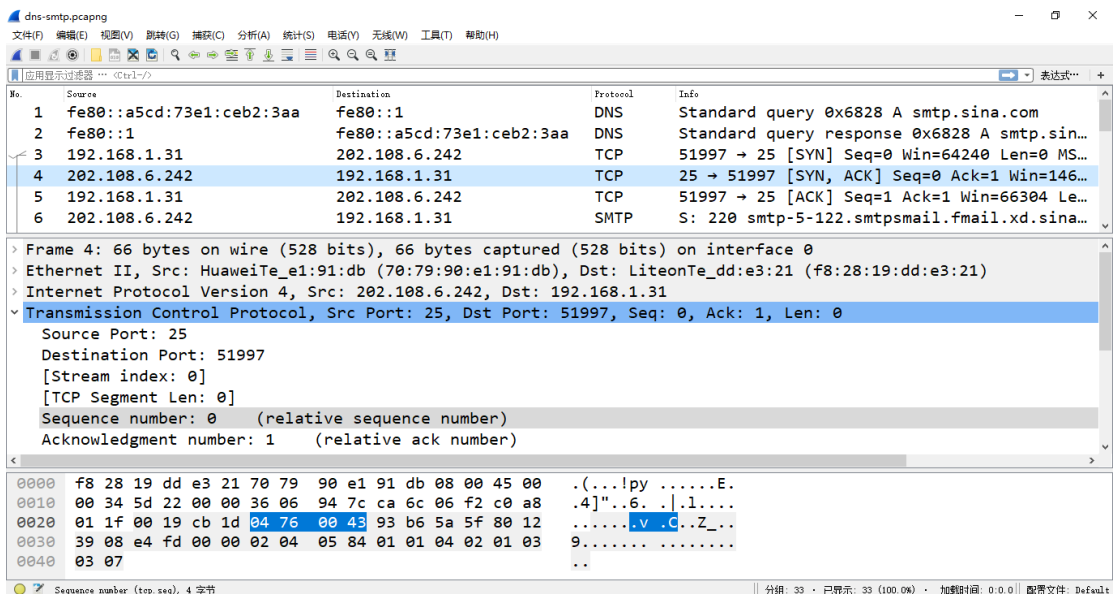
dns-smtp.pcapng

文件(F) 编辑(E) 视图(V) 跳转(G) 捕获(C) 分析(A) 统计(S) 电话(Y) 无线(W) 工具(T) 帮助(H)

应用显示过滤器 … <Ctrl-/>

表达式… +

| No. | Source | Destination | Protocol | Info |
|---|---|---|---|---|
| 1 | fe80::a5cd:73e1:ceb2:3aa | fe80::1 | DNS | Standard query 0x6828 A smtp.sina.com |
| 2 | fe80::1 | fe80::a5cd:73e1:ceb2:3aa | DNS | Standard query response 0x6828 A smtp.sin… |
| 3 | 192.168.1.31 | 202.108.6.242 | TCP | 51997 → 25 [SYN] Seq=0 Win=64240 Len=0 MS… |
| 4 | 202.108.6.242 | 192.168.1.31 | TCP | 25 → 51997 [SYN, ACK] Seq=0 Ack=1 Win=146… |
| 5 | 192.168.1.31 | 202.108.6.242 | TCP | 51997 → 25 [ACK] Seq=1 Ack=1 Win=66304 Le… |
| 6 | 202.108.6.242 | 192.168.1.31 | SMTP | S: 220 smtp-5-122.smtpsmail.fmail.xd.sina… |

Frame 4: 66 bytes on wire (528 bits), 66 bytes captured (528 bits) on interface 0
Ethernet II, Src: HuaweiTe_e1:91:db (70:79:90:e1:91:db), Dst: LiteonTe_dd:e3:21 (f8:28:19:dd:e3:21)
Internet Protocol Version 4, Src: 202.108.6.242, Dst: 192.168.1.31
Transmission Control Protocol, Src Port: 25, Dst Port: 51997, Seq: 0, Ack: 1, Len: 0
Source Port: 25
Destination Port: 51997
[Stream index: 0]
[TCP Segment Len: 0]
Sequence number: 0 (relative sequence number)
Acknowledgment number: 1 (relative ack number)

0000 f8 28 19 dd e3 21 70 79 90 e1 91 db 08 00 45 00 .(...!py ......E.
0010 00 34 5d 22 00 00 36 06 94 7c ca 6c 06 f2 c0 a8 .4]"..6. .|.l....
0020 01 1f 00 19 cb 1d 04 76 00 43 93 b6 5a 5f 80 12 ......v .C..Z_..
0030 39 08 e4 fd 00 00 02 04 05 84 01 01 04 02 01 03 9....... ........
0040 03 07 ..

Sequence number (tcp.seq), 4 字节 | 分组: 33 · 已显示: 33 (100.0%) · 加载时间: 0:0.0 | 配置文件: Default